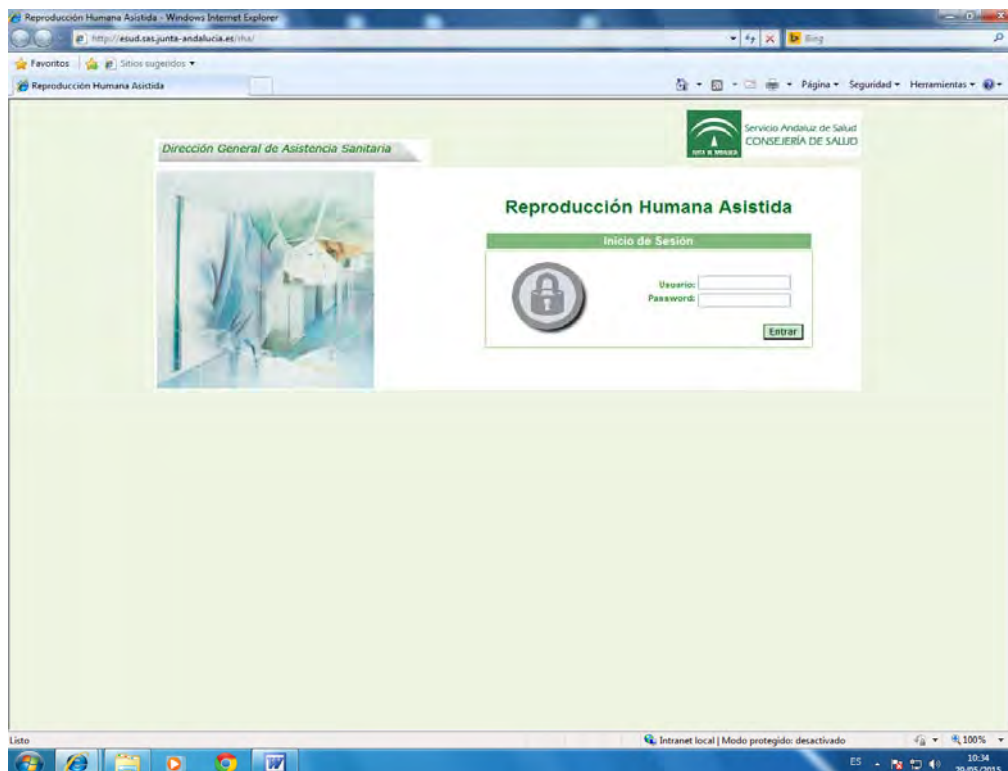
Reproducción Humana Asistida - Windows Internet Explorer

http://esud.sas.junta-andalucia.es/rha/

Bing

Favoritos | Sitios sugeridos ▾

Reproducción Humana Asistida

Página ▾ Seguridad ▾ Herramientas ▾

Dirección General de Asistencia Sanitaria

Servicio Andaluz de Salud
CONSEJERÍA DE SALUD

Reproducción Humana Asistida

Inicio de Sesión

Usuario:
Password:

Entrar

Listo

Intranet local | Modo protegido: desactivado

100%

ES

10:34
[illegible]